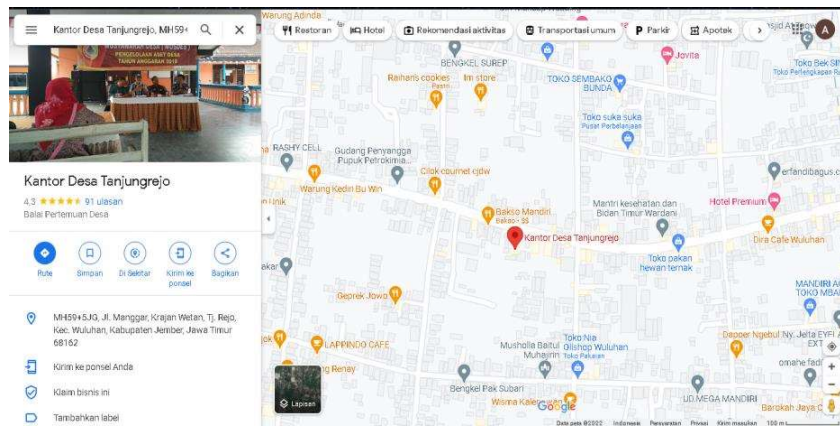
Kantor Desa Tanjungrejo, MH59+

Restoran
Hotel
Rekomendasi aktivitas
Transportasi umum
Parkir
Apotek

Kantor Desa Tanjungrejo
4,3 ★★★★★ 91 ulasan
Balai Pertemuan Desa

Rute
Simpan
Di Sekitar
Kirim ke ponsel
Bagikan

MH59+5JG, Jl. Manggar, Krajan Wetan, Tj. Rejo, Kec. Wuluhan, Kabupaten Jember, Jawa Timur 68162

Kirim ke ponsel Anda

Klaim bisnis ini

Tambahkan label

Warung Adinda
BENGKEL SUREP
Raihan's cookies
Pastri
Im store
TOKO SEMBAKO BUNDA
Jovita
Toko Bek SR
Toko Perlengkapan R
Toko suka suka
Pusat Perbelanjaan
RASHY CELL
Gudang Penyangga Pupuk Petrokimia...
Cilok cournet ejdw
Warung Kedai Bu Win
erfandibagus.c
Mantri kesehatan dan Bidan Timur Wardani
Hotel Premium
Bakso Mandiri
Bakso · $$
Kantor Desa Tanjungrejo
Dira Cafe Wuluhan
Toko pakan hewan ternak
MANDIRI A
TOKO MBA
Geprek Jowo
LAPPINDO CAFE
Toko Nia Olishop Wuluhan
Toko Pakaian
Mushola Baitul Muhajirin
Depoer Ngebul Ny. Jelita EYF
omene fad
Bengkel Pak Subari
Wisma Kale
UD MEGA MANDIRI
Barokah Jaya C
Lapisan
Google
Data peta ©2022 Indonesia Persyaratan Privasi Kirim masukan 100 m